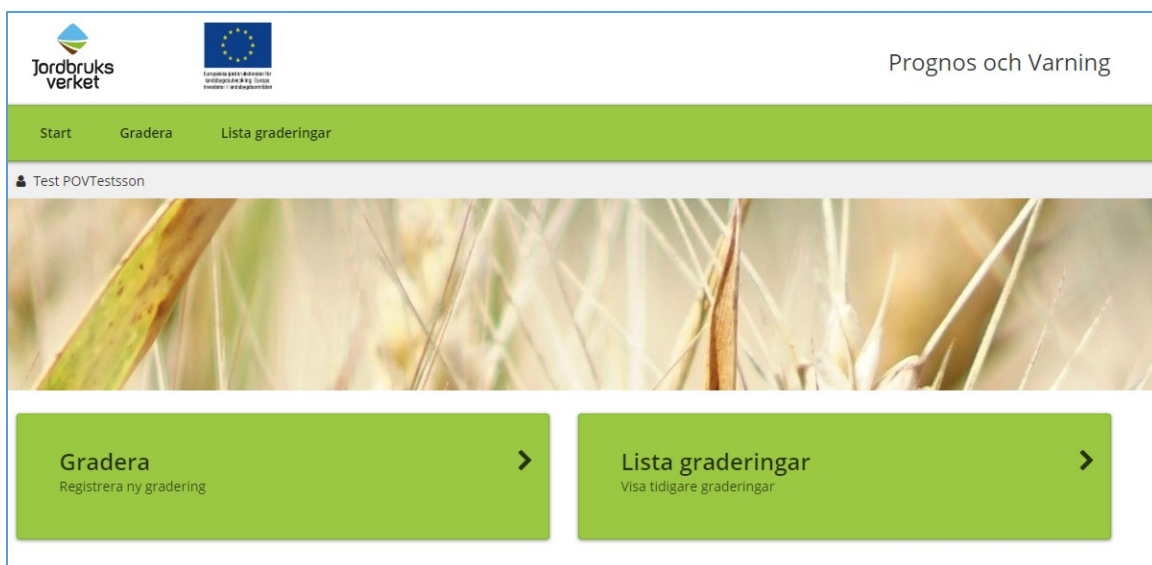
Jordbruks verket

Europeiska jordbruksfonden för landsbygdsutveckling: Europa investerar i landsbygdsområden

Prognos och Varning

Start Gradera Lista graderingar

Test POVTestsson

Gradera
Registrera ny gradering

Lista graderingar
Visa tidigare graderingar